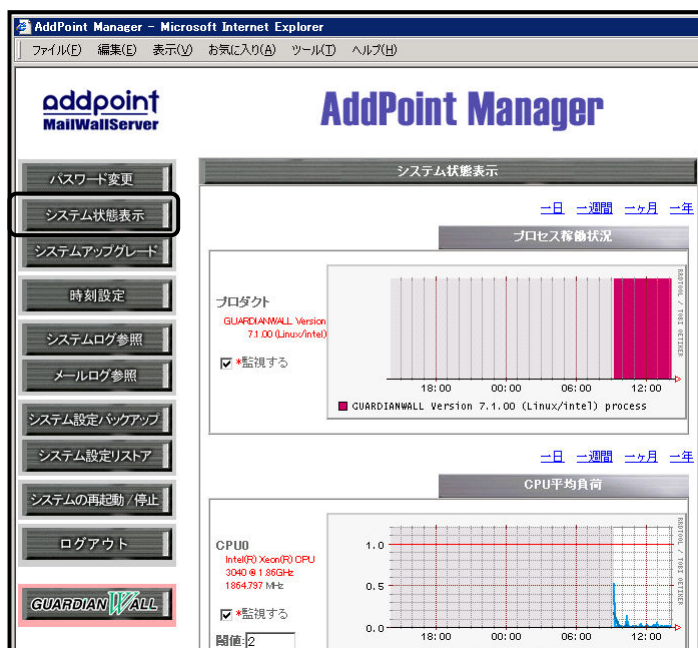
AddPoint Manager - Microsoft Internet Explorer

ファイル(F) 編集(E) 表示(V) お気に入り(A) ツール(T) ヘルプ(H)

addpoint
MailWallServer

AddPoint Manager

パスワード変更
システム状態表示
システムアップグレード
時刻設定
システムログ参照
メールログ参照
システム設定バックアップ
システム設定リストア
システムの再起動/停止
ログアウト
GUARDIAN WALL

システム状態表示

一日 一週間 一ヶ月 一年

プロセス稼働状況

プロダクト
GUARDIANWALL Version 7.1.00 (Linux/intel)
☑ *監視する

18:00 00:00 06:00 12:00
RRDTOOL / TOBI OETIKER
GUARDIANWALL Version 7.1.00 (Linux/intel) process

一日 一週間 一ヶ月 一年

CPU平均負荷

CPU0
Intel(R) Xeon(R) CPU 3040 @ 1.86GHz
1864.797 MHz
☑ *監視する
閾値: 2

1.0
0.5
0.0
18:00 00:00 06:00 12:00
RRDTOOL / TOBI OETIKER